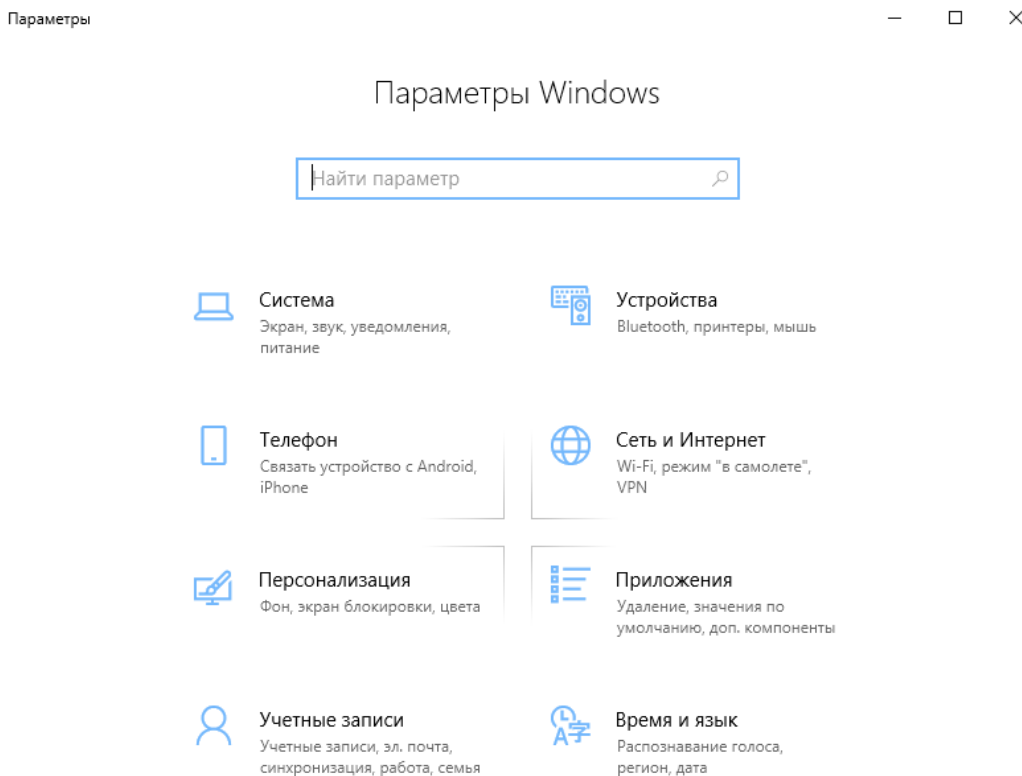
Параметры

Параметры Windows

Найти параметр

Система
Экран, звук, уведомления, питание

Устройства
Bluetooth, принтеры, мышь

Телефон
Связать устройство с Android, iPhone

Сеть и Интернет
Wi-Fi, режим "в самолете", VPN

Персонализация
Фон, экран блокировки, цвета

Приложения
Удаление, значения по умолчанию, доп. компоненты

Учетные записи
Учетные записи, эл. почта, синхронизация, работа, семья

Время и язык
Распознавание голоса, регион, дата